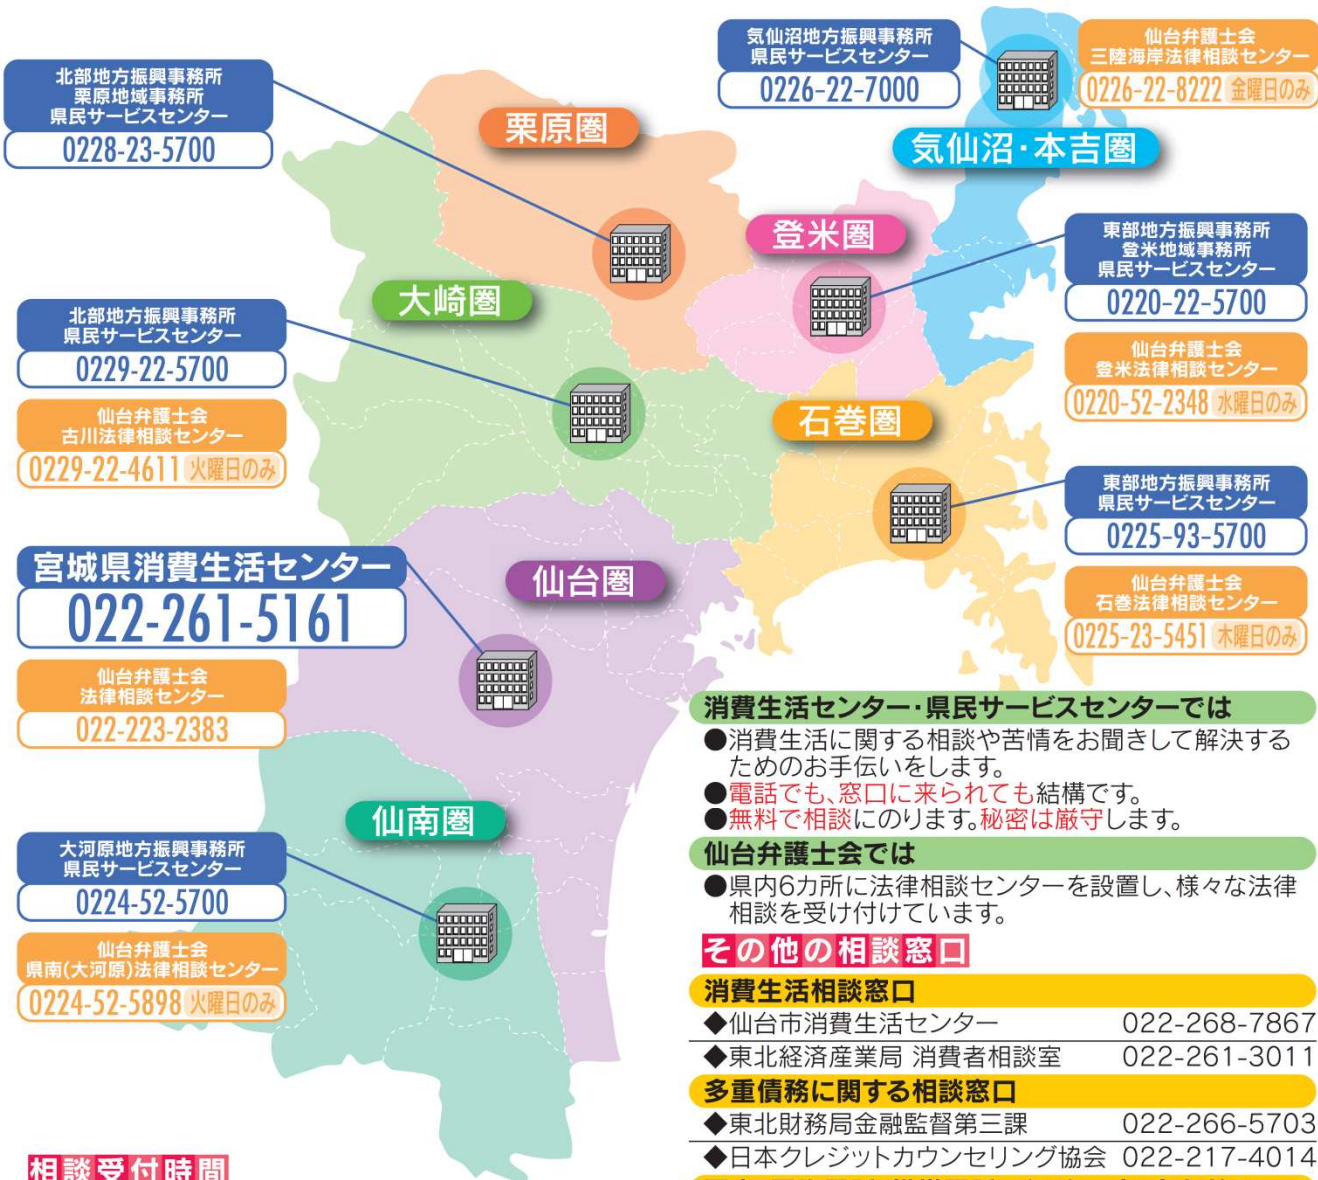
気仙沼地方振興事務所
県民サービスセンター
0226-22-7000

仙台弁護士会
三陸海岸法律相談センター
0226-22-8222 金曜日のみ

北部地方振興事務所
栗原地域事務所
県民サービスセンター
0228-23-5700

栗原圏

気仙沼·本吉圏

登米圏

東部地方振興事務所
登米地域事務所
県民サービスセンター
0220-22-5700

大崎圏

北部地方振興事務所
県民サービスセンター
0229-22-5700

仙台弁護士会
登米法律相談センター
0220-52-2348 水曜日のみ

仙台弁護士会
古川法律相談センター
0229-22-4611 火曜日のみ

石巻圏

東部地方振興事務所
県民サービスセンター
0225-93-5700

宮城県消費生活センター
022-261-5161

仙台圏

仙台弁護士会
石巻法律相談センター
0225-23-5451 木曜日のみ

仙台弁護士会
法律相談センター
022-223-2383

消費生活センター·県民サービスセンターでは
●消費生活に関する相談や苦情をお聞きして解決するためのお手伝いをします。
●電話でも、窓口に来られても結構です。
●無料で相談にのります。秘密は厳守します。

仙南圏

仙台弁護士会では
●県内6カ所に法律相談センターを設置し、様々な法律相談を受け付けています。

大河原地方振興事務所
県民サービスセンター
0224-52-5700

その他の相談窓口

仙台弁護士会
県南(大河原)法律相談センター
0224-52-5898 火曜日のみ

消費生活相談窓口
◆仙台市消費生活センター 022-268-7867
◆東北経済産業局 消費者相談室 022-261-3011

多重債務に関する相談窓口
◆東北財務局金融監督第三課 022-266-5703
◆日本クレジットカウンセリング協会 022-217-4014

相談受付時間